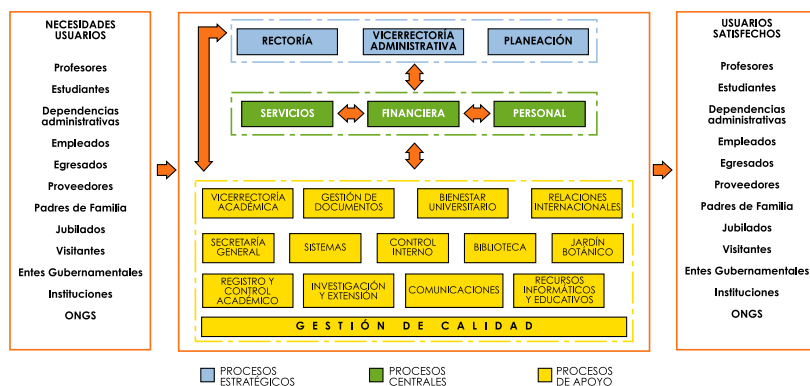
NECESIDADES USUARIOS

Profesores
Estudiantes
Dependencias administrativas
Empleados
Egresados
Proveedores
Padres de Familia
Jubilados
Visitantes
Entes Gubernamentales
Instituciones
ONGS

RECTORÍA
VICERRECTORÍA ADMINISTRATIVA
PLANEACIÓN

SERVICIOS
FINANCIERA
PERSONAL

VICERRECTORÍA ACADÉMICA
GESTIÓN DE DOCUMENTOS
BIENESTAR UNIVERSITARIO
RELACIONES INTERNACIONALES
SECRETARÍA GENERAL
SISTEMAS
CONTROL INTERNO
BIBLIOTECA
JARDÍN BOTÁNICO
REGISTRO Y CONTROL ACADÉMICO
INVESTIGACIÓN Y EXTENSIÓN
COMUNICACIONES
RECURSOS INFORMÁTICOS Y EDUCATIVOS
GESTIÓN DE CALIDAD

USUARIOS SATISFECHOS

Profesores
Estudiantes
Dependencias administrativas
Empleados
Egresados
Proveedores
Padres de Familia
Jubilados
Visitantes
Entes Gubernamentales
Instituciones
ONGS

PROCESOS ESTRATÉGICOS
PROCESOS CENTRALES
PROCESOS DE APOYO